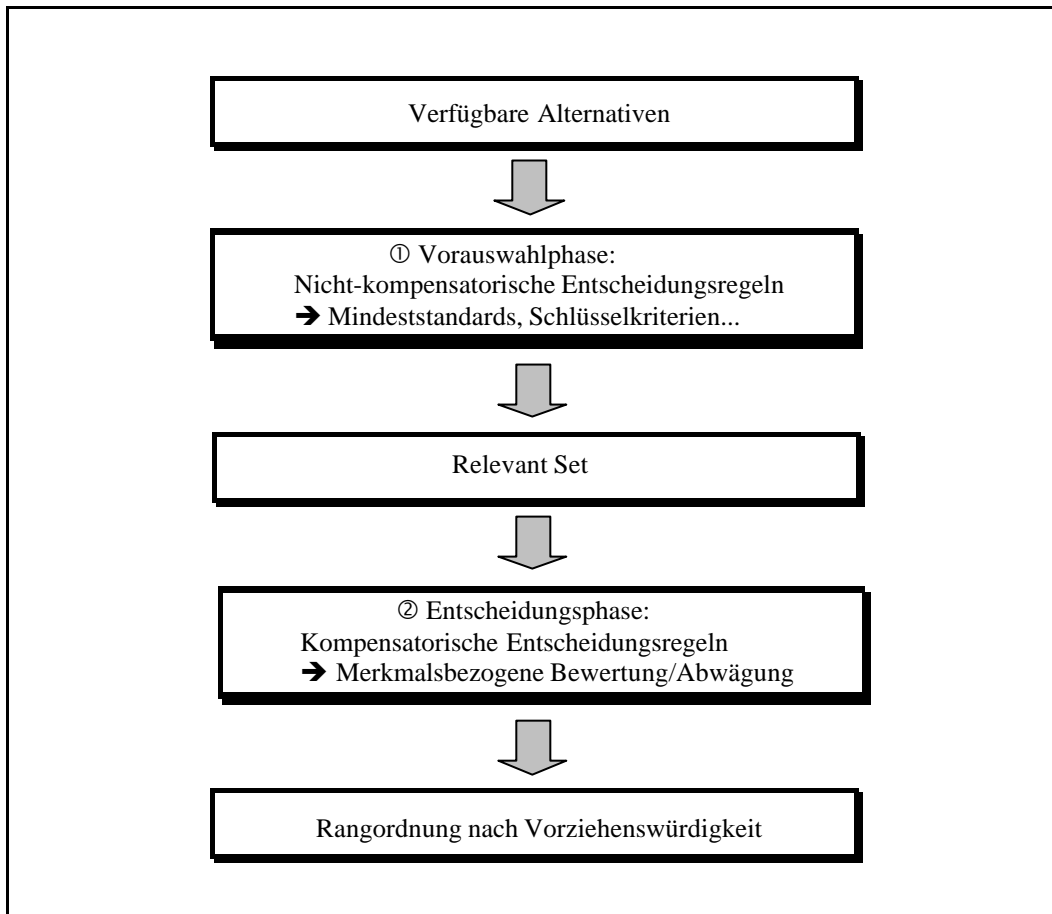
Verfügbare Alternativen

① Vorauswahlphase:
Nicht-kompensatorische Entscheidungsregeln
➔ Mindeststandards, Schlüsselkriterien...

Relevant Set

② Entscheidungsphase:
Kompensatorische Entscheidungsregeln
➔ Merkmalsbezogene Bewertung/Abwägung

Rangordnung nach Vorziehenswürdigkeit